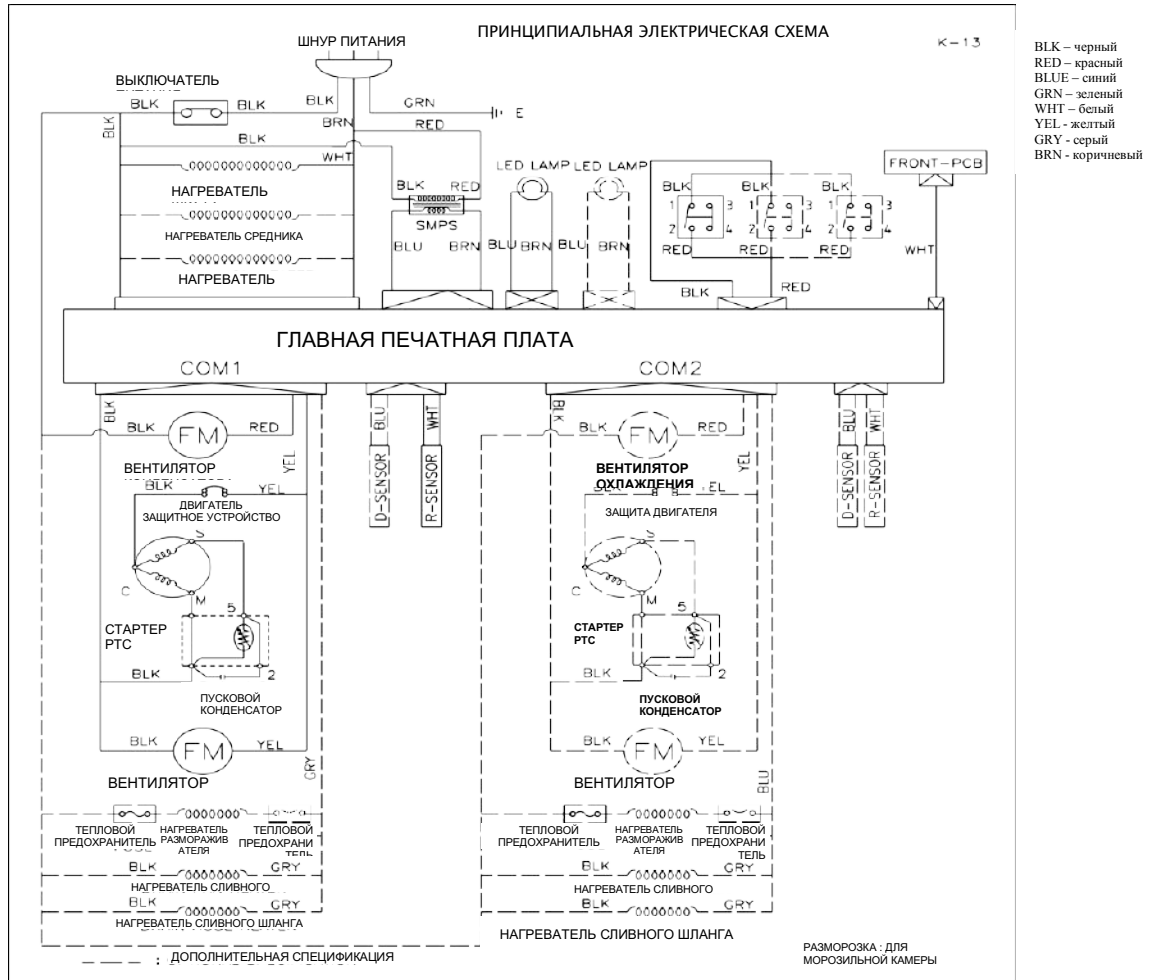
ПРИНЦИПИАЛЬНАЯ ЭЛЕКТРИЧЕСКАЯ СХЕМА

K-13

BLK – черный
RED – красный
BLUE – синий
GRN – зеленый
WHT – белый
YEL - желтый
GRY - серый
BRN - коричневый

ШНУР ПИТАНИЯ

ВЫКЛЮЧАТЕЛЬ

BLK BLK BLK BRN GRN E RED BLK WHT BLK

НАГРЕВАТЕЛЬ

НАГРЕВАТЕЛЬ СРЕДНИКА

НАГРЕВАТЕЛЬ

BLK RED SMPS BLU BRN

LED LAMP LED LAMP

BLU BRN BLU BRN

BLK BLK BLK 1 3 2 4 1 3 2 4 1 3 2 4 RED RED RED

BLK RED

FRONT-PCB

WHT

ГЛАВНАЯ ПЕЧАТНАЯ ПЛАТА

COM1

COM2

BLK BLK FM RED

ВЕНТИЛЯТОР

YEL

BLK YEL

ДВИГАТЕЛЬ ЗАЩИТНОЕ УСТРОЙСТВО

S C M 5

СТАРТЕР PTC

BLK 2

ПУСКОВОЙ КОНДЕНСАТОР

BLK FM YEL

ВЕНТИЛЯТОР

GRY

BLU D-SENSOR WHT R-SENSOR

BLK BLK FM RED

ВЕНТИЛЯТОР ОХЛАЖДЕНИЯ

YEL EL

ЗАЩИТА ДВИГАТЕЛЯ

S M 5

СТАРТЕР PTC

BLK 2

ПУСКОВОЙ КОНДЕНСАТОР

BLK FM YEL

ВЕНТИЛЯТОР

BLU

BLU D-SENSOR WHT R-SENSOR

ТЕПЛОВОЙ ПРЕДОХРАНИТЕЛЬ НАГРЕВАТЕЛЬ РАЗМОРАЖИВАТЕЛЯ ТЕПЛОВОЙ ПРЕДОХРАНИТЕЛЬ

BLK GRY

НАГРЕВАТЕЛЬ СЛИВНОГО

BLK GRY

НАГРЕВАТЕЛЬ СЛИВНОГО ШЛАНГА

ТЕПЛОВОЙ ПРЕДОХРАНИТЕЛЬ НАГРЕВАТЕЛЬ РАЗМОРАЖИВАТЕЛЯ ТЕПЛОВОЙ ПРЕДОХРАНИТЕЛЬ

BLK GRY

НАГРЕВАТЕЛЬ СЛИВНОГО

BLK GRY

НАГРЕВАТЕЛЬ СЛИВНОГО ШЛАНГА

: ДОПОЛНИТЕЛЬНАЯ СПЕЦИФИКАЦИЯ

РАЗМОРОЗКА : ДЛЯ МОРОЗИЛЬНОЙ КАМЕРЫ